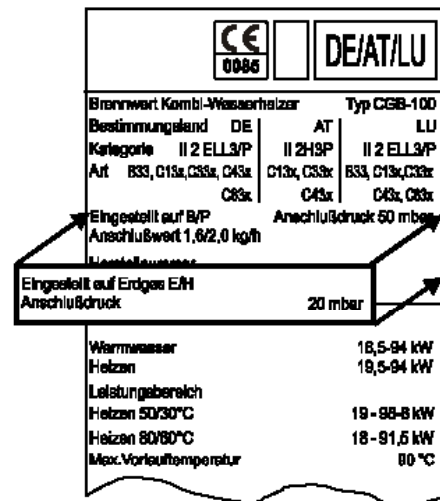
CE
0085

DE/AT/LU

Brennwert Kombi-Wasserheizer Typ CGB-100

| Bestimmungsland | DE | AT | LU |
|---|---|---|---|
| Kategorie | II 2 ELL3/P | II 2H3P | II 2 ELL3/P |
| Art | B33, C13x,C33x, C43x C83x | C13x, C33x C43x | B33, C13x,C33x C43x, C83x |

Eingestellt auf B/P Anschlußdruck 50 mbar
Anschlußwert 1,6/2,0 kg/h

Eingestellt auf Erdgas E/H
Anschlußdruck 20 mbar

Warmwasser 16,5-94 kW
Heizen 19,5-94 kW
Leistungsbereich
Heizen 50/30°C 19 - 98-8 kW
Heizen 80/60°C 18 - 91,5 kW
Max.Vorlauftemperatur 90 °C